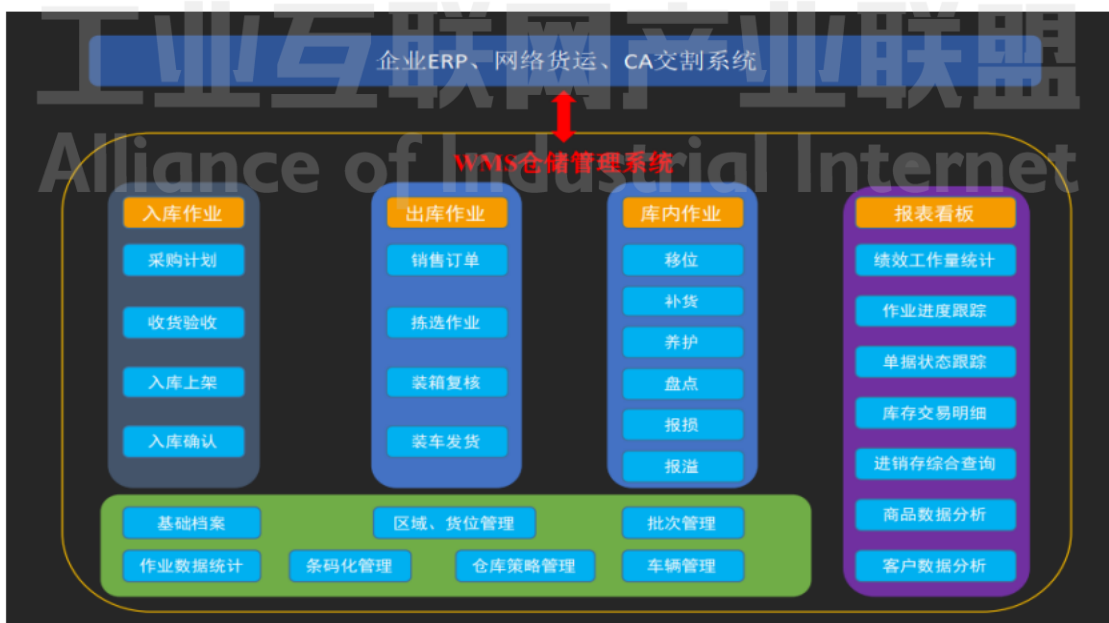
工业互联网产业联盟
Alliance of Industrial Internet

企业ERP、网络货运、CA交割系统

WMS仓储管理系统

入库作业
采购计划
收货验收
入库上架
入库确认

出库作业
销售订单
拣选作业
装箱复核
装车发货

库内作业
移位
补货
养护
盘点
报损
报溢

报表看板
绩效工作量统计
作业进度跟踪
单据状态跟踪
库存交易明细
进销存综合查询
商品数据分析
客户数据分析

基础档案
区域、货位管理
批次管理
作业数据统计
条码化管理
仓库策略管理
车辆管理